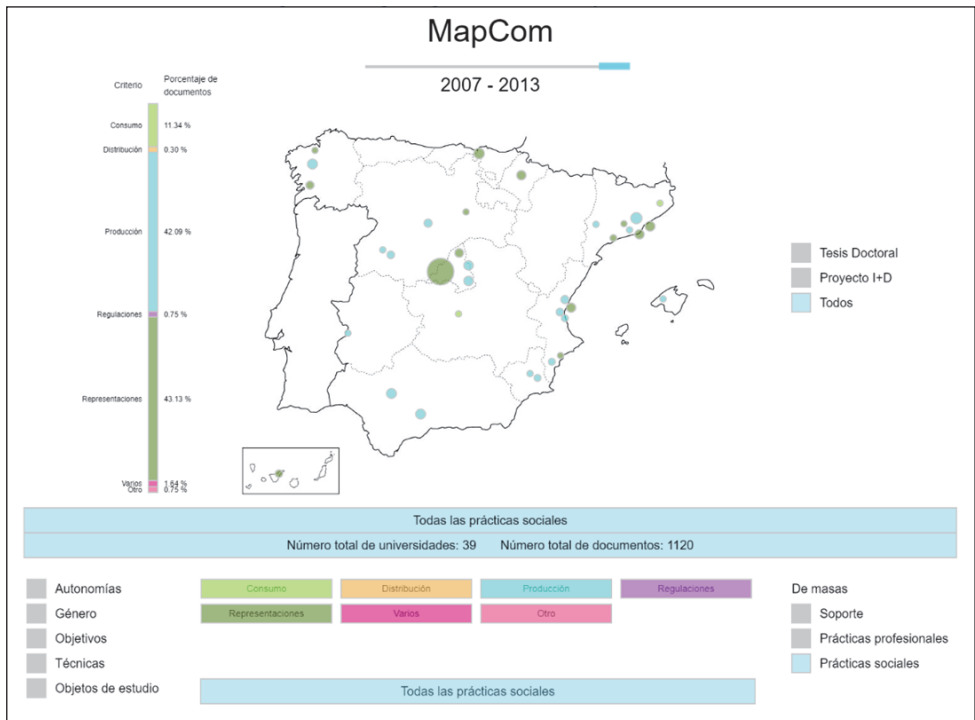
MapCom

2007 - 2013

| Criterio | Porcentaje de documentos |
|---|---|
| Consumo | 11.34 % |
| Distribución | 0.30 % |
| Producción | 42.09 % |
| Regulaciones | 0.75 % |
| Representaciones | 43.13 % |
| Varios | 1.64 % |
| Otro | 0.75 % |

Tesis Doctoral
Proyecto I+D
Todos

Todas las prácticas sociales

Número total de universidades: 39 Número total de documentos: 1120

Autonomías
Género
Objetivos
Técnicas
Objetos de estudio

Consumo
Distribución
Producción
Regulaciones
Representaciones
Varios
Otro

Todas las prácticas sociales

De masas
Soporte
Prácticas profesionales
Prácticas sociales